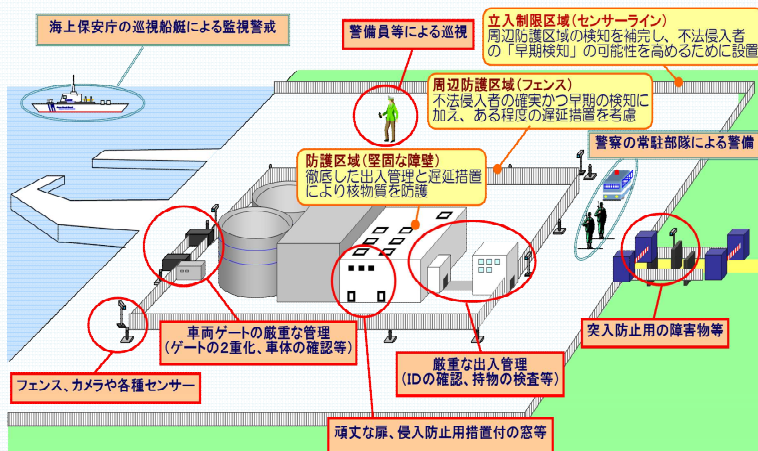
海上保安庁の巡視船艇による監視警戒

警備員等による巡視

立入制限区域（センサーライン）
周辺防護区域の検知を補完し、不法侵入者の「早期検知」の可能性を高めるために設置

周辺防護区域（フェンス）
不法侵入者の確実かつ早期の検知に加え、ある程度の遅延措置を考慮

防護区域（堅固な障壁）
徹底した出入管理と遅延措置により核物質を防護

警察の常駐部隊による警備

車両ゲートの厳重な管理
（ゲートの2重化、車体の確認等）

突入防止用の障害物等

フェンス、カメラや各種センサー

厳重な出入管理
（IDの確認、持物の検査等）

頑丈な扉、侵入防止用措置付の窓等